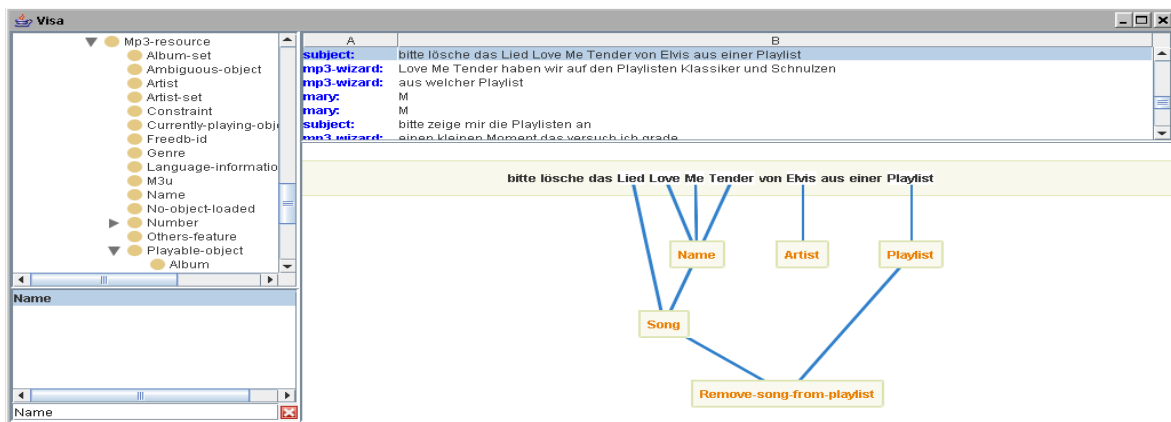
Visa

Mp3-resource
Album-set
Ambiguous-object
Artist
Artist-set
Constraint
Currently-playing-obje
Freedb-id
Genre
Language-informatio
M3u
Name
No-object-loaded
Number
Others-feature
Playable-object
Album

Name

Name

| A | B |
|---|---|
| subject: | bitte lösche das Lied Love Me Tender von Elvis aus einer Playlist |
| mp3-wizard: | Love Me Tender haben wir auf den Playlisten Klassiker und Schnulzen |
| mp3-wizard: | aus welcher Playlist |
| mary: | M |
| mary: | M |
| subject: | bitte zeige mir die Playlisten an |
| mp3-wizard: | einen kleinen Moment das versuch ich grade |

bitte lösche das Lied Love Me Tender von Elvis aus einer Playlist

Name
Artist
Playlist
Song
Remove-song-from-playlist